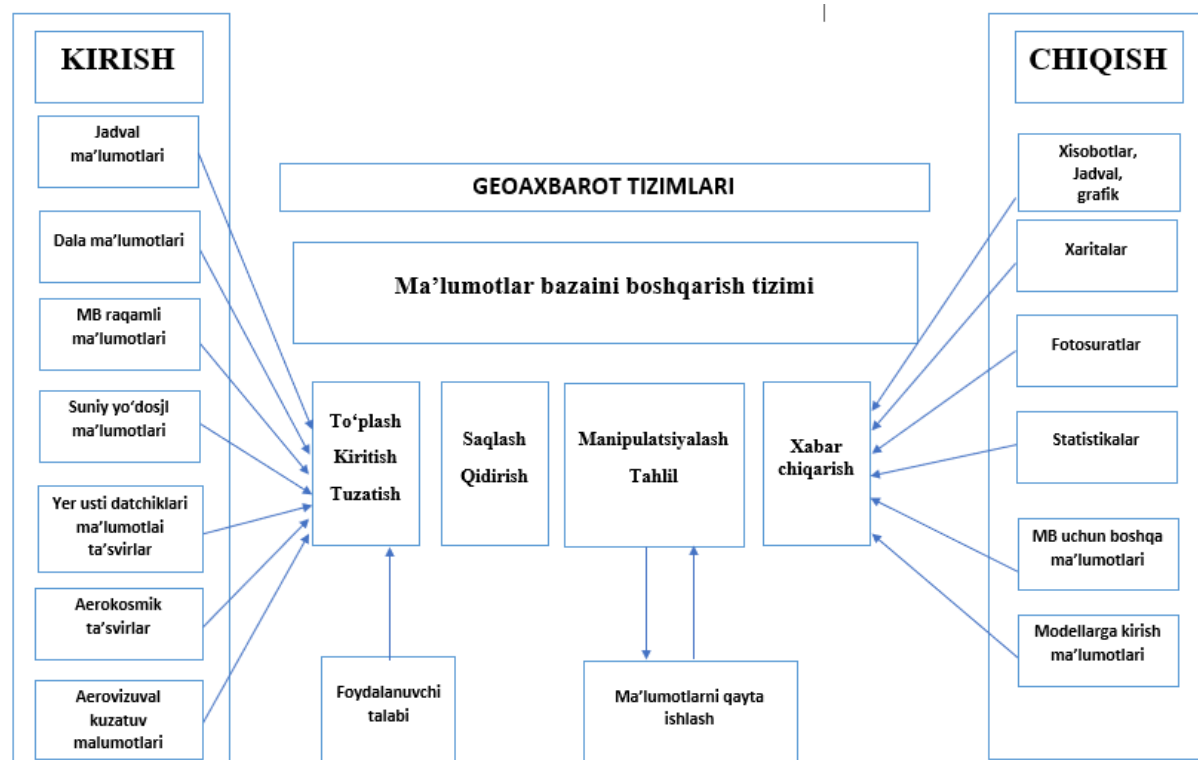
KIRISH

Jadval ma’lumotlari

Dala ma’lumotlari

MB raqamli ma’lumotlari

Suniy yo‘dosjl ma’lumotlari

Yer usti datchiklari ma’lumotlai ta’svirlar

Aerokosmik ta’svirlar

Aerovizuval kuzatuv malumotlari

GEOAXBAROT TIZIMLARI

Ma’lumotlar bazaini boshqarish tizimi

To‘plash
Kiritish
Tuzatish

Saqlash
Qidirish

Manipulatsiyalash
Tahlil

Xabar chiqarish

Foydalanuvchi talabi

Ma’lumotlarni qayta ishlash

CHIQISH

Xisobotlar, Jadval, grafik

Xaritalar

Fotosuratlar

Statistikalar

MB uchun boshqa ma’lumotlari

Modellarga kirish ma’lumotlari